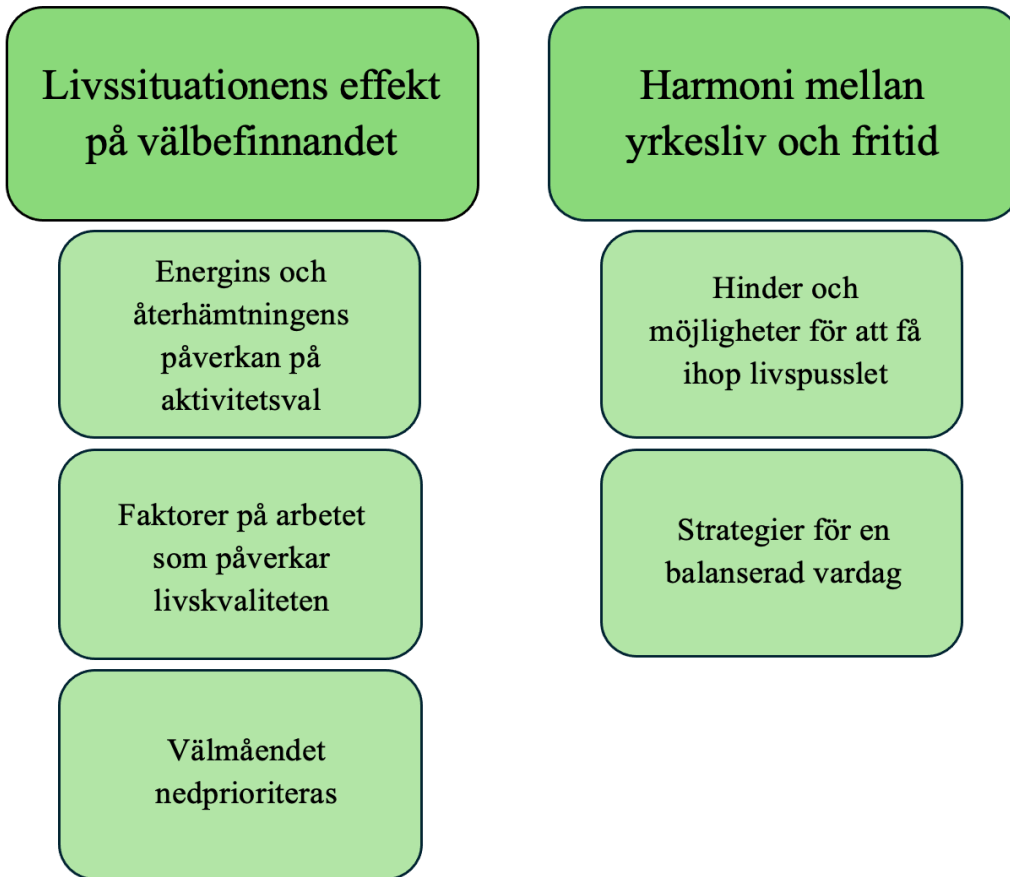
Livssituationens effekt på välbefinnandet

Energins och återhämtningens påverkan på aktivitetsval

Faktorer på arbetet som påverkar livskvaliteten

Välmåendet nedprioriteras

Harmoni mellan yrkesliv och fritid

Hinder och möjligheter för att få ihop livspusslet

Strategier för en balanserad vardag